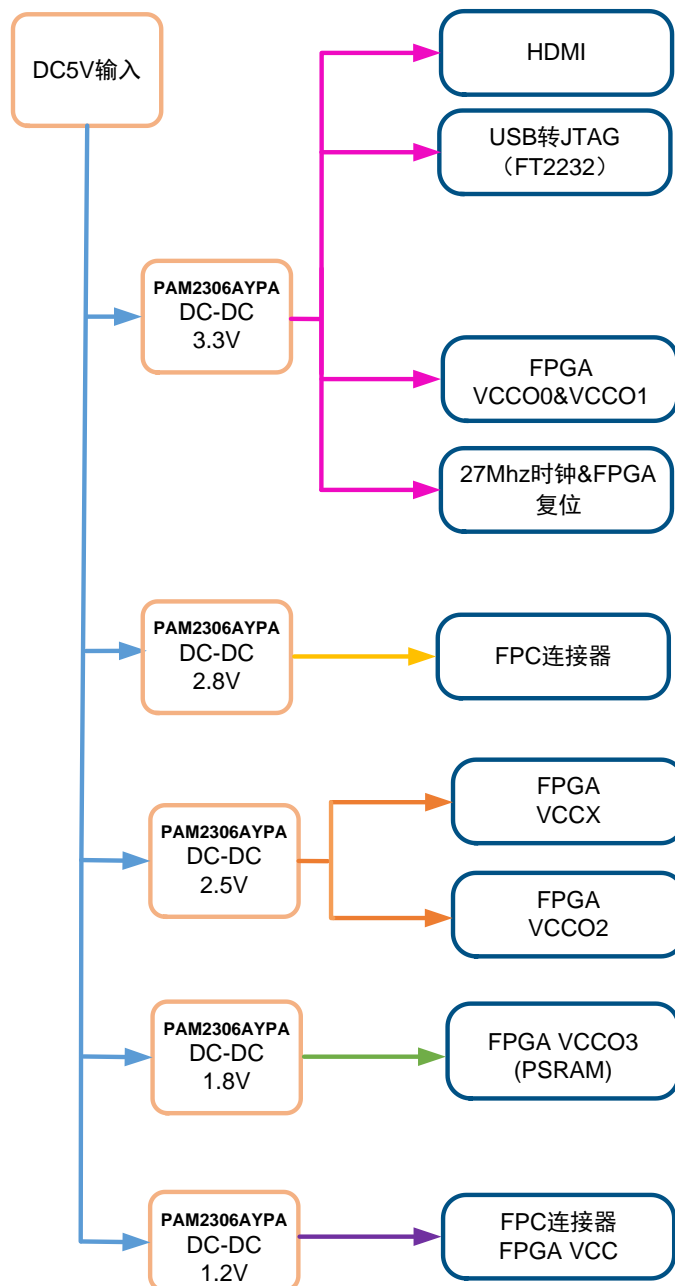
DC5V输入

PAM2306AYPA
DC-DC
3.3V

HDMI

USB转JTAG
（FT2232）

FPGA
VCCO0&VCCO1

27Mhz时钟&FPGA
复位

PAM2306AYPA
DC-DC
2.8V

FPC连接器

PAM2306AYPA
DC-DC
2.5V

FPGA
VCCX

FPGA
VCCO2

PAM2306AYPA
DC-DC
1.8V

FPGA VCCO3
(PSRAM)

PAM2306AYPA
DC-DC
1.2V

FPC连接器
FPGA VCC